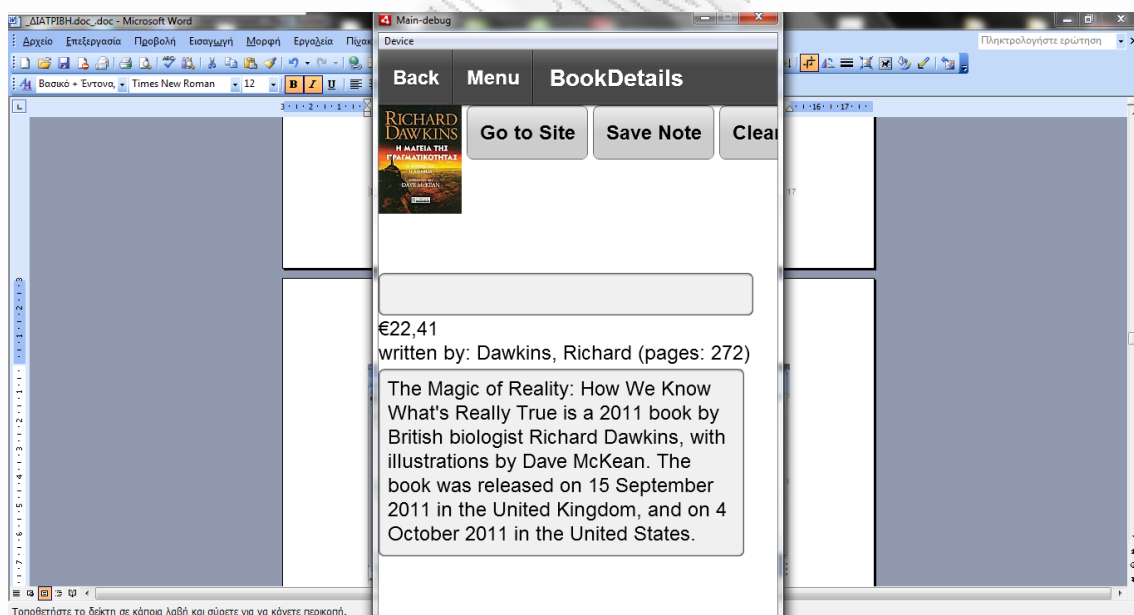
_ΔΙΑΤΡΙΒΗ.doc_.doc - Microsoft Word

Αρχείο Επεξεργασία Προβολή Εισαγωγή Μορφή Εργαλεία Πίνακ

Βασικό + Έντονο, Times New Roman 12

Πληκτρολογήστε ερώτηση

Main-debug

Device

Back Menu BookDetails

RICHARD DAWKINS Η ΜΑΓΕΙΑ ΤΗΣ ΠΡΑΓΜΑΤΙΚΟΤΗΤΑΣ DAVE McKEAN

Go to Site Save Note Clear

€22,41

written by: Dawkins, Richard (pages: 272)

The Magic of Reality: How We Know What's Really True is a 2011 book by British biologist Richard Dawkins, with illustrations by Dave McKean. The book was released on 15 September 2011 in the United Kingdom, and on 4 October 2011 in the United States.

Τοποθετήστε το δείκτη σε κάποια λαβή και σύρετε για να κάνετε περικοπή.